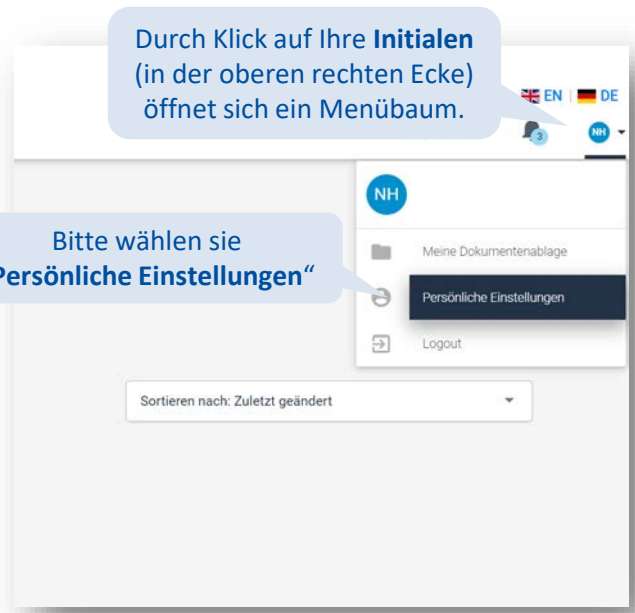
Durch Klick auf Ihre **Initialen** (in der oberen rechten Ecke) öffnet sich ein Menübaum.

EN | DE

3

NH

NH

Bitte wählen sie
Persönliche Einstellungen"

Meine Dokumentenablage

Persönliche Einstellungen

Logout

Sortieren nach: Zuletzt geändert